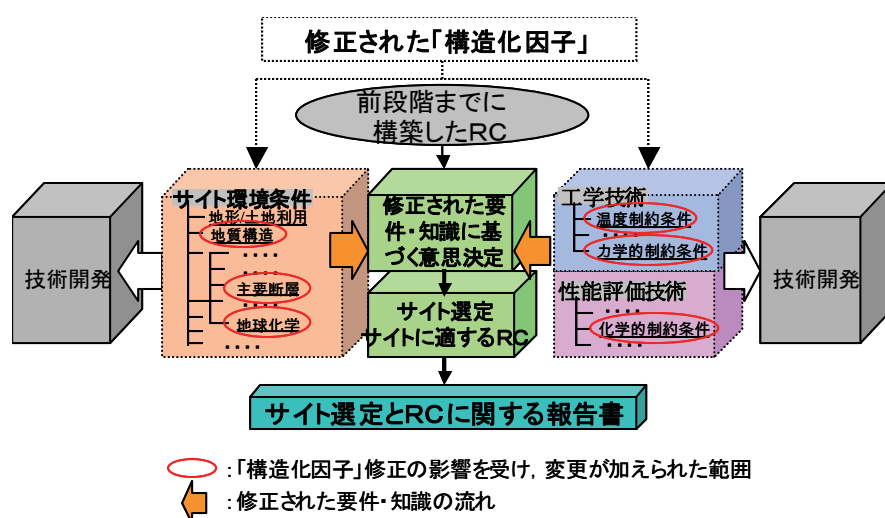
修正された「構造化因子」

前段階までに構築したRC

サイト環境条件
地形/土地利用
地質構造
....
主要断層
地球化学
....

修正された要件・知識に基づく意思決定

サイト選定
サイトに適するRC

工学技術
温度制約条件
力学的制約条件

性能評価技術
....
化学的制約条件
....

技術開発

技術開発

サイト選定とRCに関する報告書

:「構造化因子」修正の影響を受け，変更が加えられた範囲
:修正された要件・知識の流れ